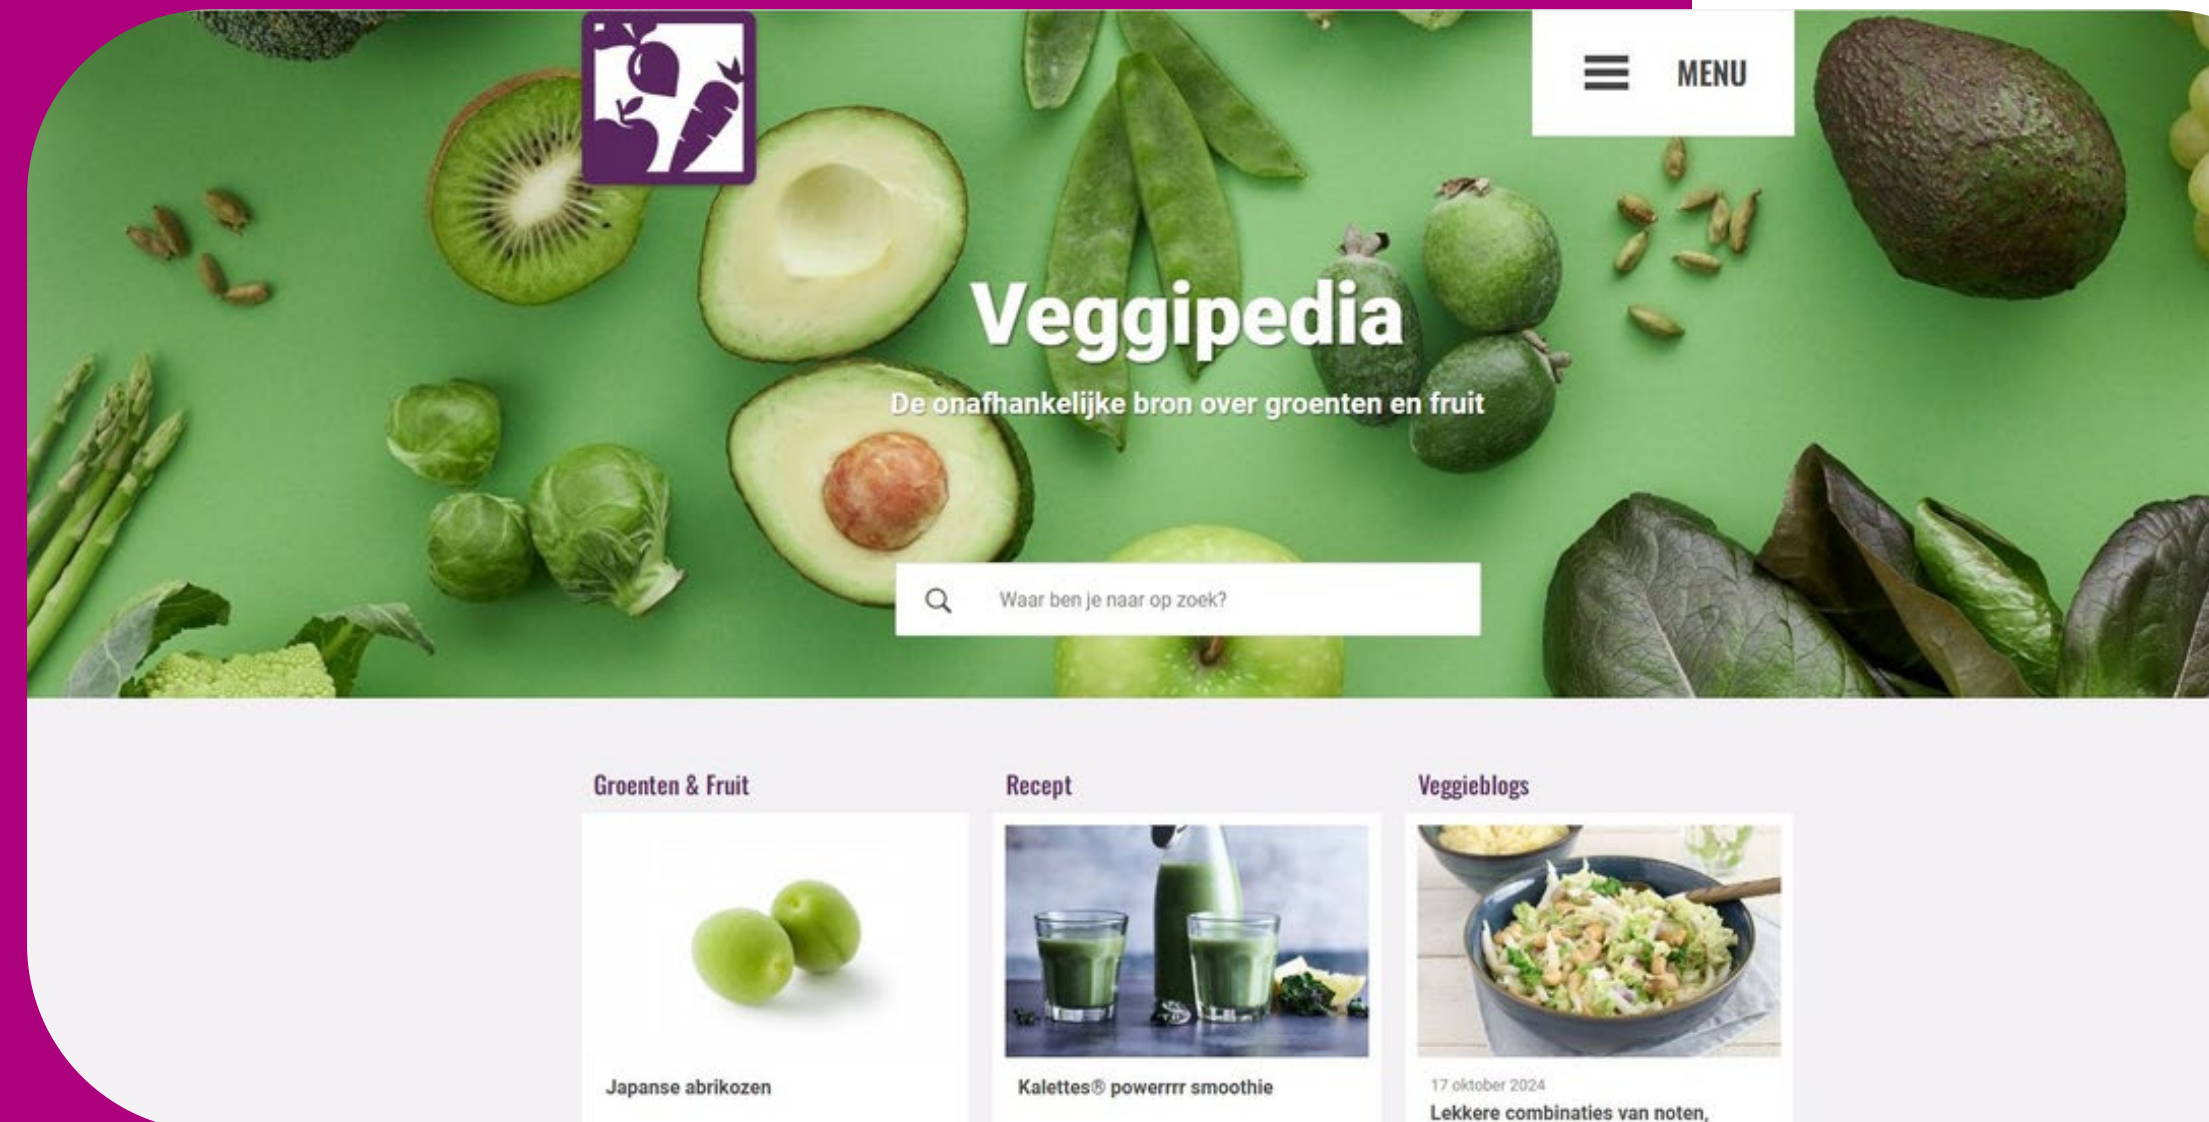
MENU

Veggipedia

De onafhankelijke bron over groenten en fruit

Waar ben je naar op zoek?

Groenten & Fruit

Japanse abrikozen

Recept

Kalettes® powerrrr smoothie

Veggieblogs

17 oktober 2024

Lekkere combinaties van noten,